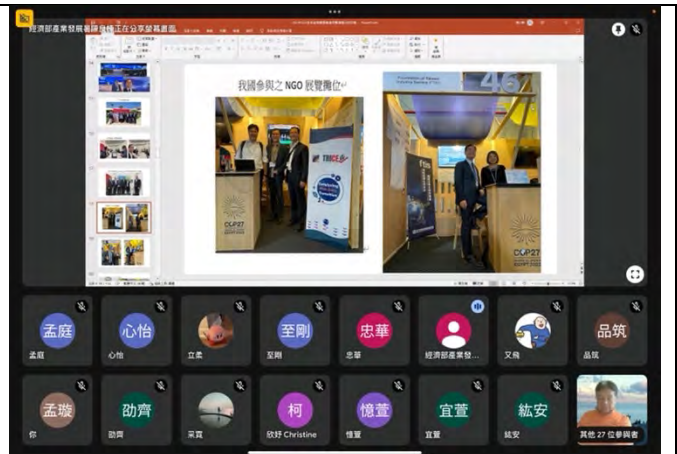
經濟部產業發展署陳俊檍正在分享螢幕畫面

我國參與之 NGO 展覽攤位

孟庭
孟庭
心怡
心怡
立柔
至剛
至剛
忠華
忠華
經濟部產業發...
又飛
品筑
品筑

孟璇
你
劭齊
劭齊
采霓
柯
欣妤 Christine
憶萱
憶萱
宜萱
宜萱
紘安
紘安
其他 27 位參與者